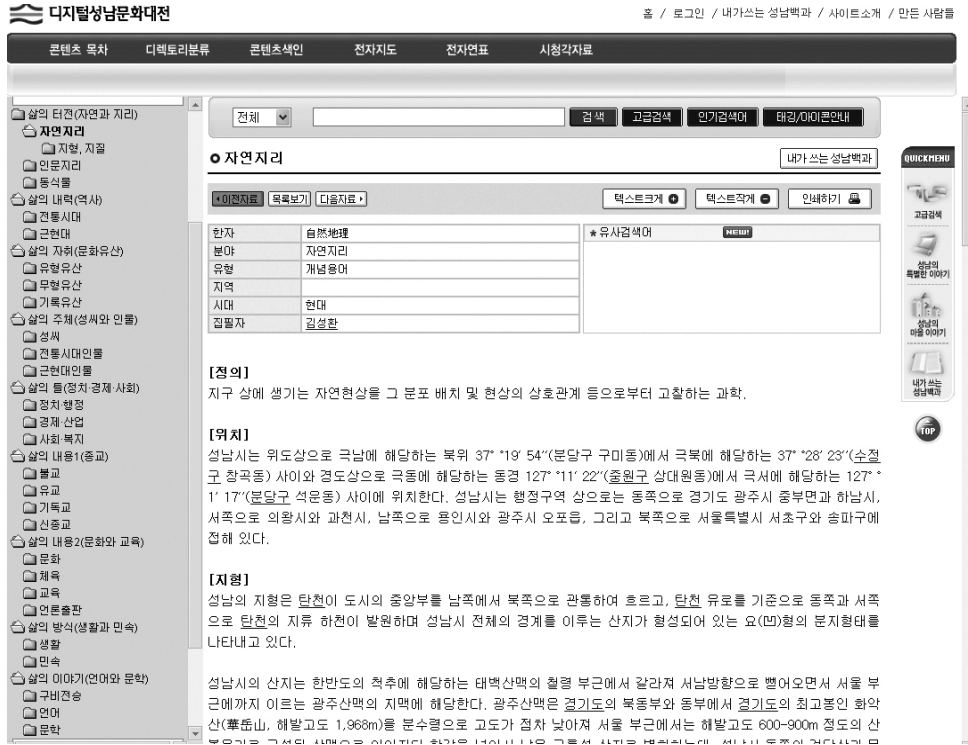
디지털성남문화대전

홈 / 로그인 / 내가쓰는 성남백과 / 사이트소개 / 만든 사람들

콘텐츠 목차 디렉토리분류 콘텐츠색인 전자지도 전자연표 시청각자료

삶의 터전(자연과 지리)
자연지리
지형, 지질
인문지리
동식물
삶의 내력(역사)
전통시대
근현대
삶의 자취(문화유산)
유형유산
무형유산
기록유산
삶의 주체(성씨와 인물)
성씨
전통시대인물
근현대인물
삶의 틀(정치·경제·사회)
정치·행정
경제·산업
사회·복지
삶의 내용1(종교)
불교
유교
기독교
신종교
삶의 내용2(문화와 교육)
문화
체육
교육
언론출판
삶의 방식(생활과 민속)
생활
민속
삶의 이야기(언어와 문학)
구비전승
언어
문학

전체 검색 고급검색 인기검색어 태깅/아이콘안내

자연지리

내가 쓰는 성남백과

이전자료 목록보기 다음자료

텍스트크게 텍스트작게 인쇄하기

| 한자 | 自然地理 |
|---|---|
| 분야 | 자연지리 |
| 유형 | 개념용어 |
| 지역 | |
| 시대 | 현대 |
| 집필자 | 김성환 |

유사검색어 NEW!

QUICKMENU
고급검색
성남의 특별한 이야기
성남의 마을 이야기
내가 쓰는 성남백과
TOP

[정의]
지구 상에 생기는 자연현상을 그 분포 배치 및 현상의 상호관계 등으로부터 고찰하는 과학.

[위치]
성남시는 위도상으로 극남에 해당하는 북위 37° °19' 54"(분당구 구미동)에서 극북에 해당하는 37° °28' 23"(수정구 창곡동) 사이와 경도상으로 극동에 해당하는 동경 127° °11' 22"(중원구 상대원동)에서 극서에 해당하는 127° °1' 17"(분당구 석운동) 사이에 위치한다. 성남시는 행정구역 상으로는 동쪽으로 경기도 광주시 중부면과 하남시, 서쪽으로 의왕시와 과천시, 남쪽으로 용인시와 광주시 오포읍, 그리고 북쪽으로 서울특별시 서초구와 송파구에 접해 있다.

[지형]
성남의 지형은 탄천이 도시의 중앙부를 남쪽에서 북쪽으로 관통하여 흐르고, 탄천 유로를 기준으로 동쪽과 서쪽으로 탄천의 지류 하천이 발원하며 성남시 전체의 경계를 이루는 산지가 형성되어 있는 요(凹)형의 분지형태를 나타내고 있다.

성남시의 산지는 한반도의 척추에 해당하는 태백산맥의 철령 부근에서 갈라져 서남방향으로 뻗어오면서 서울 부근에까지 이르는 광주산맥의 지맥에 해당한다. 광주산맥은 경기도의 북동부와 동부에서 경기도의 최고봉인 화악산(華岳山, 해발고도 1,968m)을 분수령으로 고도가 점차 낮아져 서울 부근에서는 해발고도 600~900m 정도의 산 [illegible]